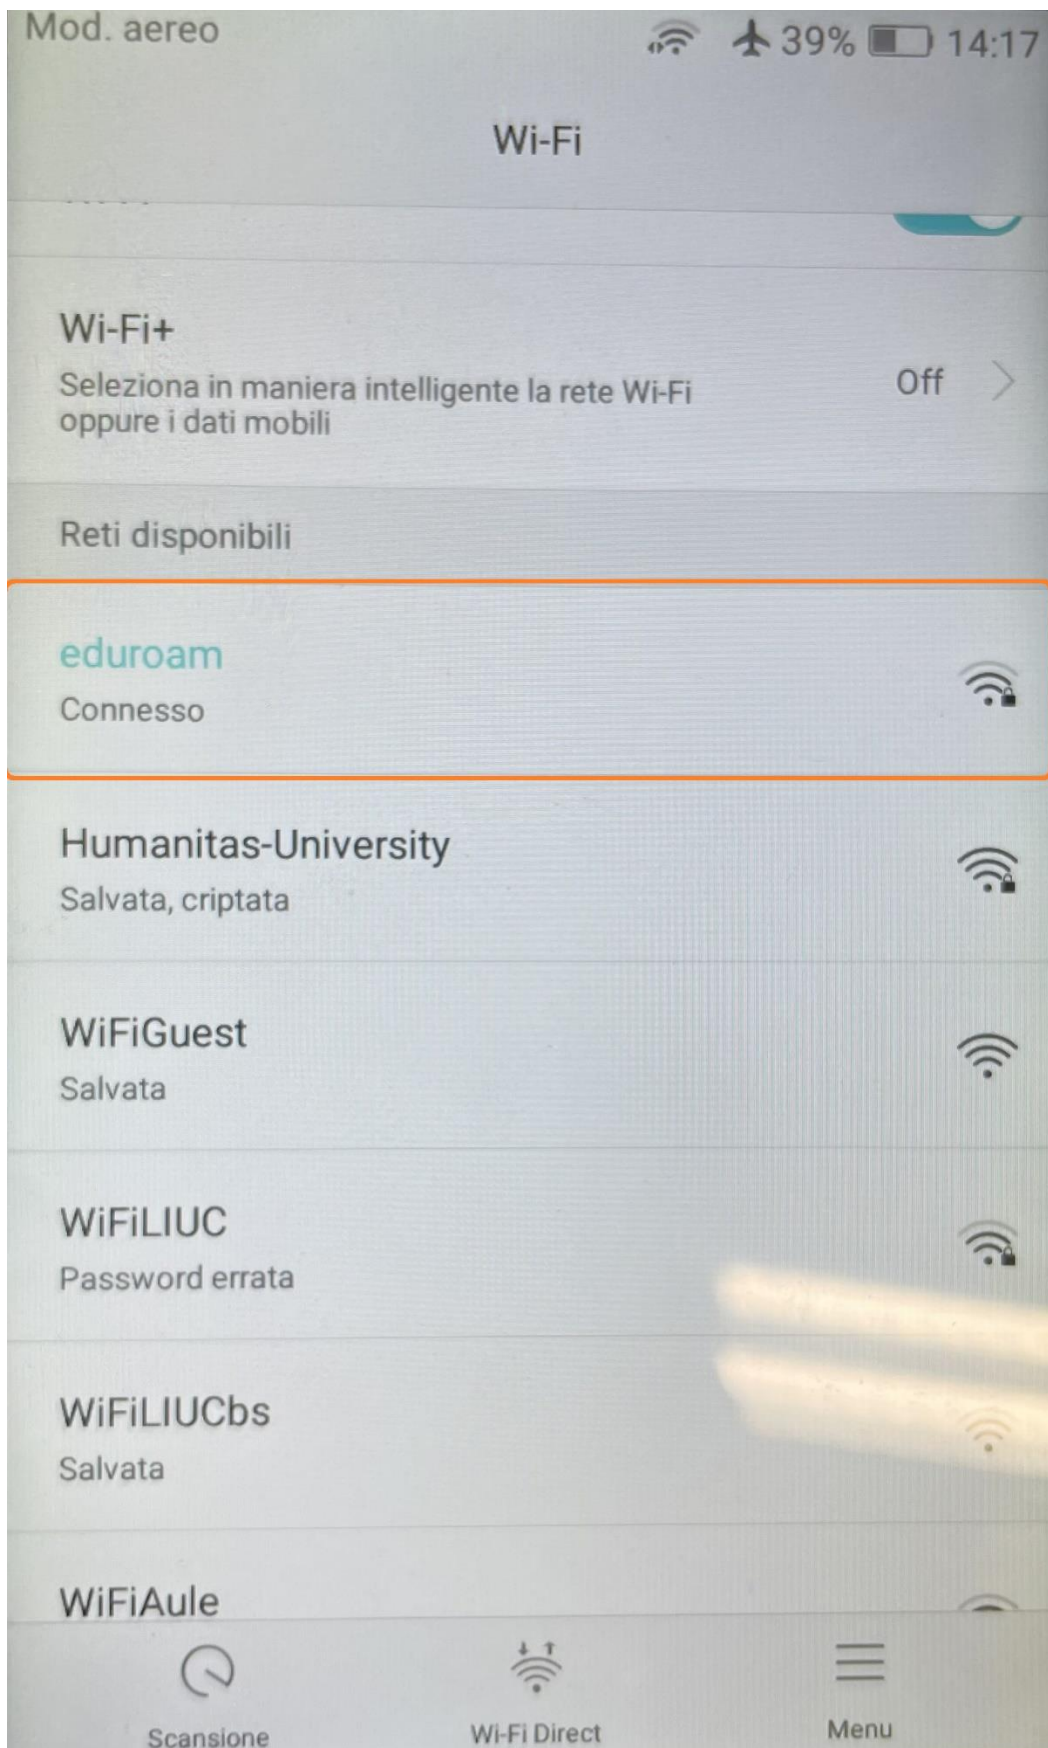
Mod. aereo 39% 14:17

Wi-Fi

Wi-Fi+
Seleziona in maniera intelligente la rete Wi-Fi oppure i dati mobili
Off

Reti disponibili

eduroam
Connesso

Humanitas-University
Salvata, criptata

WiFiGuest
Salvata

WiFiLIUC
Password errata

WiFiLIUCbs
Salvata

WiFiAule

Scansione
Wi-Fi Direct
Menu